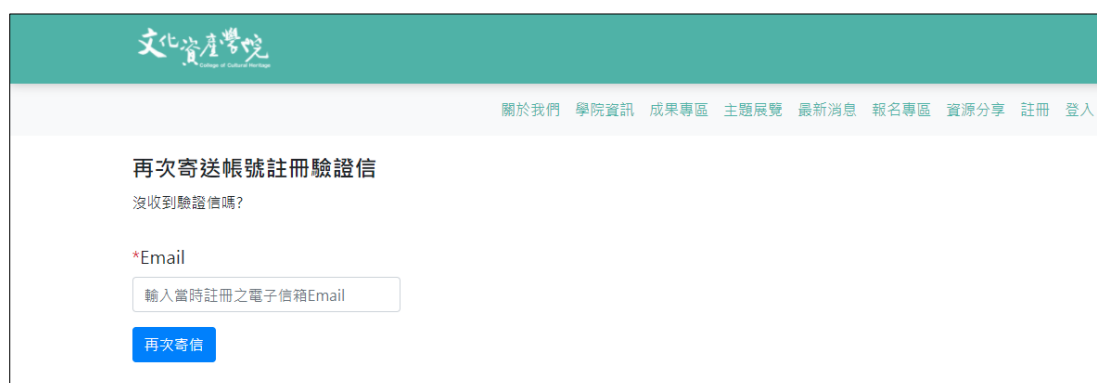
文化資產學院
College of Cultural Heritage

關於我們 學院資訊 成果專區 主題展覽 最新消息 報名專區 資源分享 註冊 登入

再次寄送帳號註冊驗證信

沒收到驗證信嗎?

*Email

輸入當時註冊之電子信箱Email

再次寄信